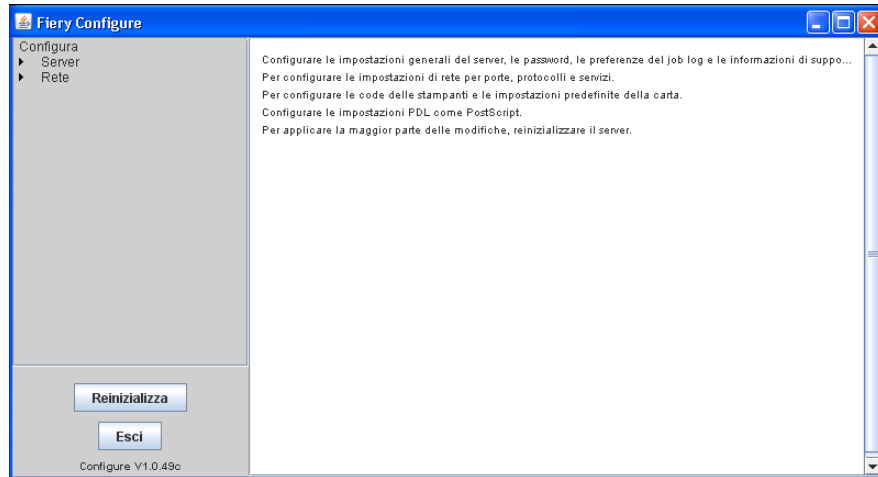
Fiery Configure

Configura
Server
Rete

Configurare le impostazioni generali del server, le password, le preferenze del job log e le informazioni di suppo...
Per configurare le impostazioni di rete per porte, protocolli e servizi.
Per configurare le code delle stampanti e le impostazioni predefinite della carta.
Configurare le impostazioni PDL come PostScript.
Per applicare la maggior parte delle modifiche, reinizializzare il server.

Reinizializza
Esci
Configure V1.0.49c